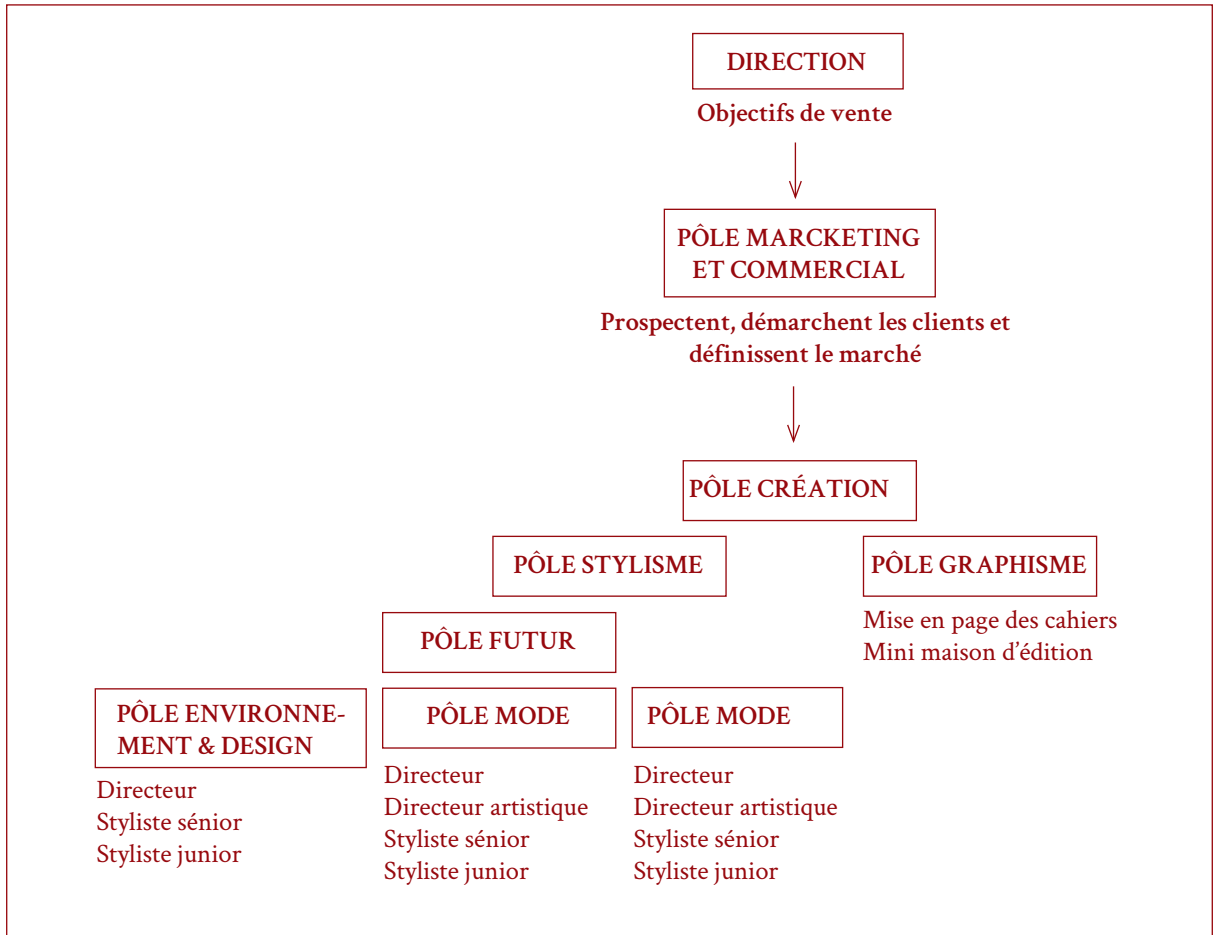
DIRECTION

Objectifs de vente

PÔLE MARCKETING ET COMMERCIAL

Prospectent, démarchent les clients et définissent le marché

PÔLE CRÉATION

PÔLE STYLISME

PÔLE GRAPHISME

Mise en page des cahiers
Mini maison d'édition

PÔLE FUTUR

PÔLE ENVIRONNEMENT & DESIGN

Directeur
Styliste sénior
Styliste junior

PÔLE MODE

Directeur
Directeur artistique
Styliste sénior
Styliste junior

PÔLE MODE

Directeur
Directeur artistique
Styliste sénior
Styliste junior